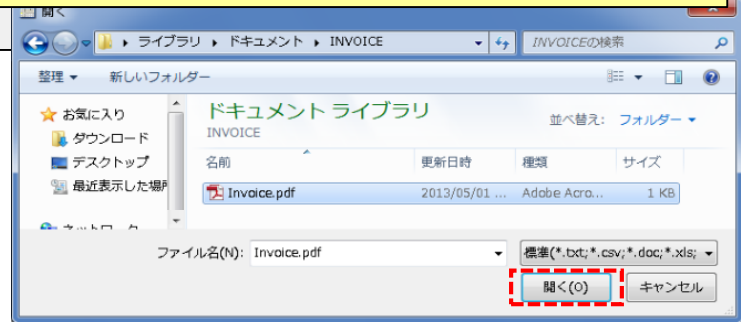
開く

▸ ライブラリ ▸ ドキュメント ▸ INVOICE

INVOICEの検索

整理 ▾　新しいフォルダー

お気に入り
ダウンロード
デスクトップ
最近表示した場
ネットワーク

ドキュメント ライブラリ
INVOICE

並べ替え: フォルダー ▾

| 名前 | 更新日時 | 種類 | サイズ |
|---|---|---|---|
| Invoice.pdf | 2013/05/01 ... | Adobe Acro... | 1 KB |

ファイル名(N): Invoice.pdf

標準(*.txt;*.csv;*.doc;*.xls;

開く(O)　キャンセル